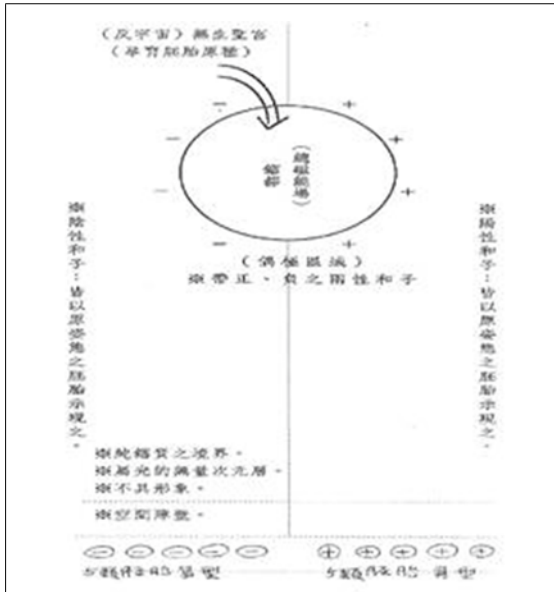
（反宇宙）無象暨宙
（母胎原體）

−
−
+
+
+
+
−
−
+
−
+
−

（總磁能場）
能源

（偶極區域）
兩帶正、負之兩性和子

兩陰性和子：皆以原景象之胚胎示現之。

兩陽性和子：皆以原景象之胚胎示現之。

兩純頻質之波界。
兩為光的偶量次元層。
兩不具形象。

兩空間障壁。

⊖ ⊖ ⊖ ⊖ ⊖
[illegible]

⊕ ⊕ ⊕ ⊕ ⊕
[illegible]